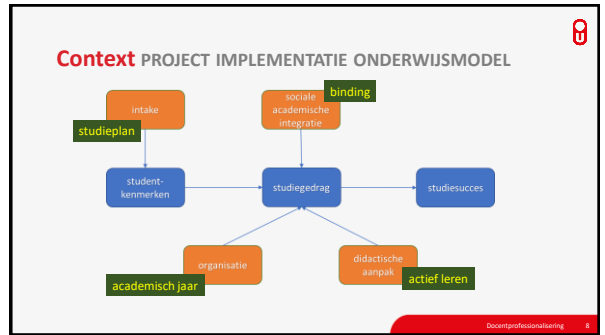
Context PROJECT IMPLEMENTATIE ONDERWIJSMODEL

intake

studieplan

sociale academische integratie

binding

student-kenmerken

studiegedrag

studiesucces

organisatie

academisch jaar

didactische aanpak

actief leren

Docentprofessionalisering 8